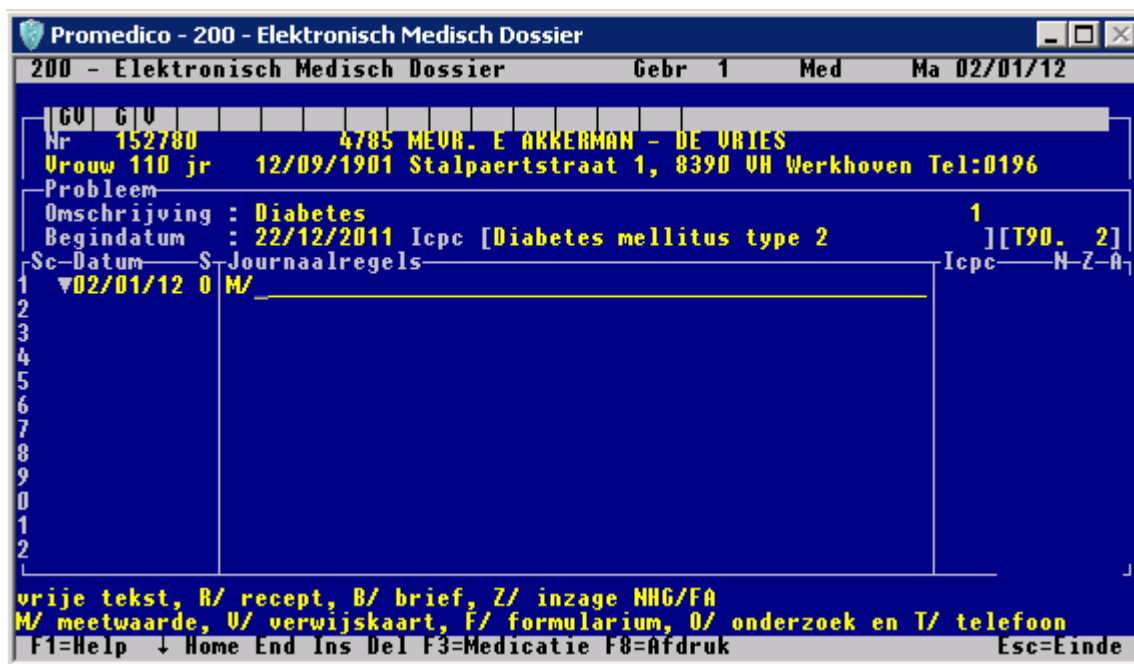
Promedico - 200 - Elektronisch Medisch Dossier

200 - Elektronisch Medisch Dossier Gebr 1 Med Ma 02/01/12

GV G V

Nr 152780 4785 MEVR. E AKKERMAN - DE VRIES
Vrouw 110 jr 12/09/1901 Stalpaertstraat 1, 8390 VH Werkhoven Tel:0196

Probleem
Omschrijving : Diabetes 1
Begindatum : 22/12/2011 Icpc [Diabetes mellitus type 2 ][T90. 2]

Sc Datum S Journaalregels Icpc N Z A
1 ▼02/01/12 0 M/_
2
3
4
5
6
7
8
9
0
1
2

vrije tekst, R/ recept, B/ brief, Z/ inzage NHG/FA
M/ meetwaarde, V/ verwijskaart, F/ formularium, O/ onderzoek en T/ telefoon
F1=Help ↓ Home End Ins Del F3=Medicatie F8=Afdruk Esc=Einde